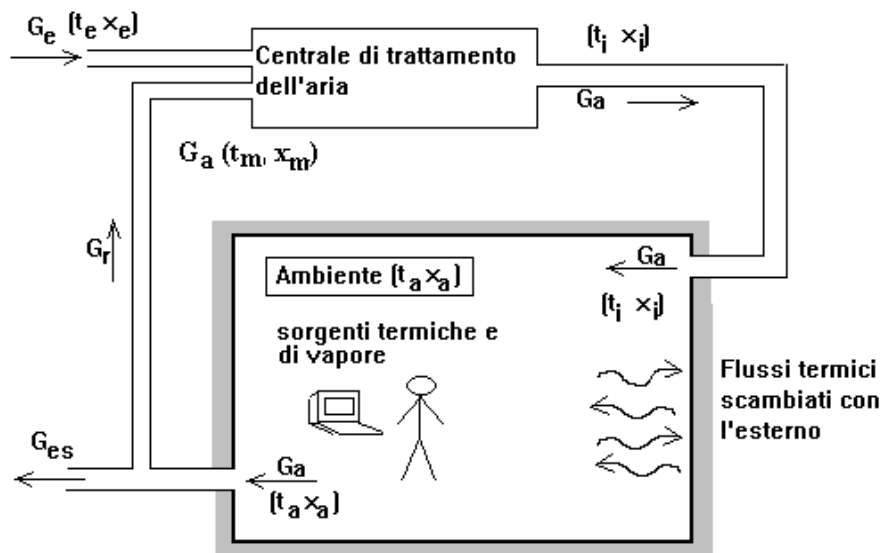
$G_e$ $(t_e\ x_e)$

Centrale di trattamento dell'aria

$(t_i\ x_i)$

Ga

$G_a\ (t_m,\ x_m)$

$G_r$

Ambiente $(t_a x_a)$

Ga

$(t_i\ x_i)$

sorgenti termiche e di vapore

Flussi termici scambiati con l'esterno

$G_{es}$

Ga

$(t_a x_a)$